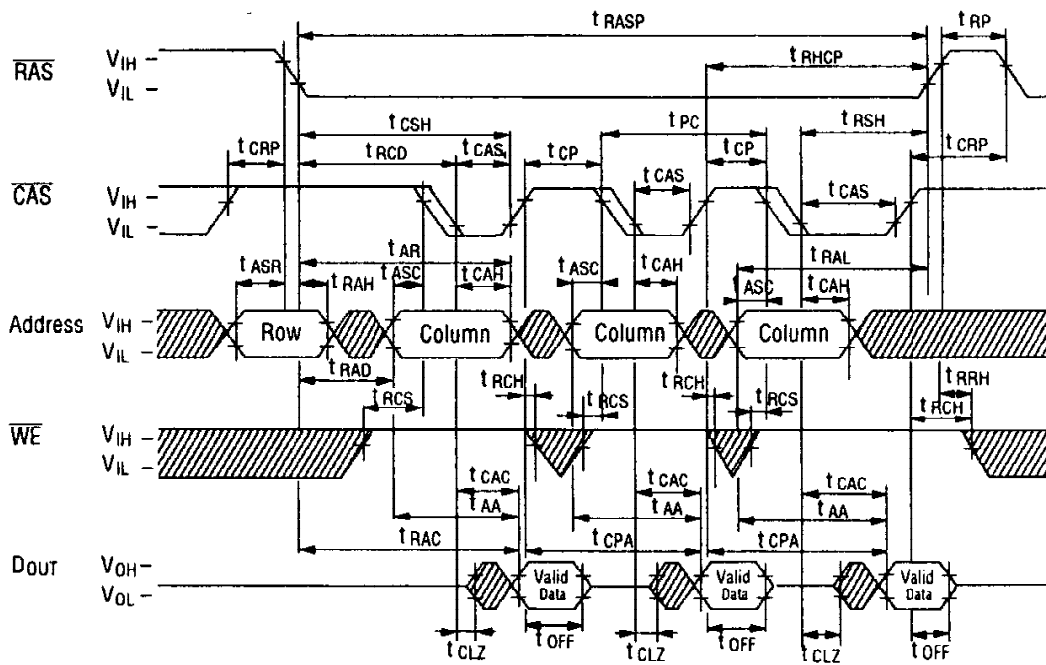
$t_{RASP}$

$t_{RP}$

$\overline{RAS}$ $V_{IH}$ –
$V_{IL}$ –

$t_{RHCP}$

$t_{CSH}$

$t_{PC}$

$t_{RSH}$

$t_{CRP}$

$t_{RCD}$

$t_{CAS}$

$t_{CP}$

$t_{CP}$

$t_{CRP}$

$t_{CAS}$

$\overline{CAS}$ $V_{IH}$ –
$V_{IL}$ –

$t_{CAS}$

$t_{AR}$

$t_{RAL}$

$t_{ASR}$

$t_{RAH}$

$t_{ASC}$

$t_{CAH}$

$t_{ASC}$

$t_{CAH}$

$t_{ASC}$

$t_{CAH}$

Address $V_{IH}$ –
$V_{IL}$ –

Row

Column

Column

Column

$t_{RAD}$

$t_{RCH}$

$t_{RCH}$

$t_{RRH}$

$t_{RCS}$

$t_{RCS}$

$t_{RCS}$

$t_{RCH}$

$\overline{WE}$ $V_{IH}$ –
$V_{IL}$ –

$t_{CAC}$

$t_{CAC}$

$t_{CAC}$

$t_{AA}$

$t_{AA}$

$t_{AA}$

$t_{RAC}$

$t_{CPA}$

$t_{CPA}$

Dout $V_{OH}$ –
$V_{OL}$ –

Valid Data

Valid Data

Valid Data

$t_{CLZ}$

$t_{OFF}$

$t_{CLZ}$

$t_{OFF}$

$t_{CLZ}$

$t_{OFF}$